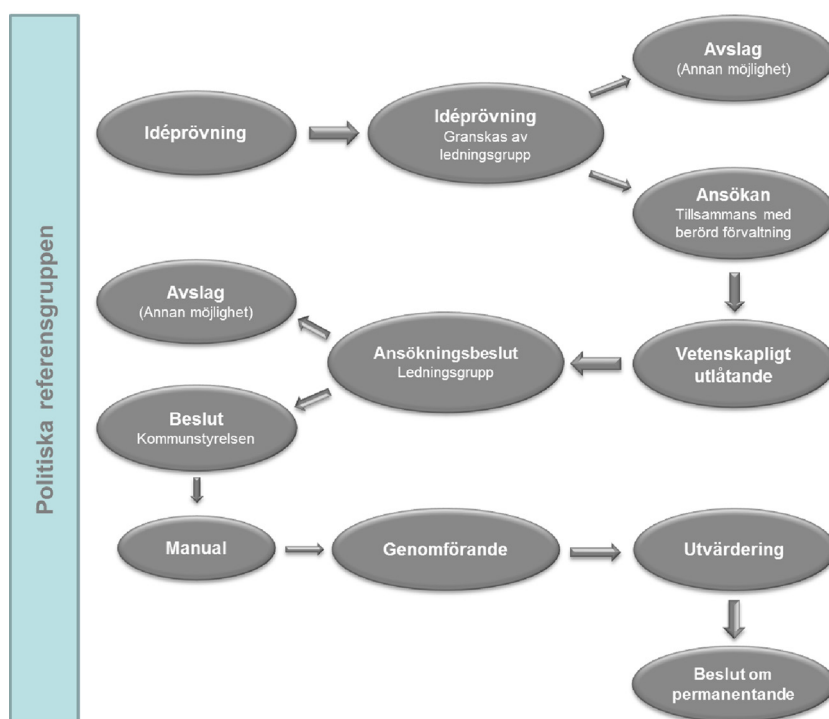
Politiska referensgruppen

Idéprövning

Idéprövning
Granskas av ledningsgrupp

Avslag
(Annan möjlighet)

Ansökan
Tillsammans med berörd förvaltning

Vetenskapligt utlåtande

Ansökningsbeslut
Ledningsgrupp

Avslag
(Annan möjlighet)

Beslut
Kommunstyrelsen

Manual

Genomförande

Utvärdering

Beslut om permanentande